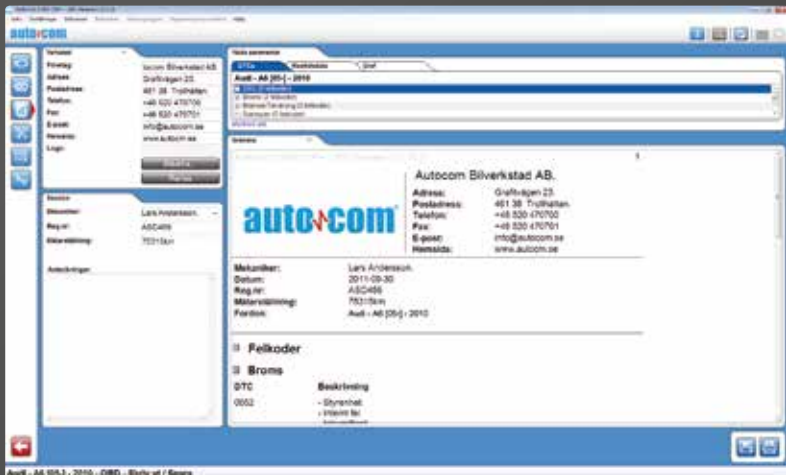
autocom

Företag: Autocom Bilverkstad AB
Adress: Graftvägen 23
Postadress: 461 38 Trollhättan
Telefon: +46 520 470700
Fax: +46 520 470701
E-post: info@autocom.se
Hemsida: www.autocom.se
Logo:

Mekaniker: Lars Andersson
Reg.nr: ASD456
Mätarställning: 75315km

Anteckningar

Audi - A6 [05-] - 2010

Autocom Bilverkstad AB.
Adress: Graftvägen 23
Postadress: 461 38 Trollhättan
Telefon: +46 520 470700
Fax: +46 520 470701
E-post: info@autocom.se
Hemsida: www.autocom.se

autocom

Mekaniker: Lars Andersson
Datum: 2011-09-30
Reg.nr: ASD456
Mätarställning: 75315km
Fordon: Audi - A6 [05-] - 2010

Felkoder

Broms

DTC | Beskrivning
0052 | - Styrenhet: - Internt fel

Audi - A6 [05-] - 2010 - OBD - Bryts at / Broms